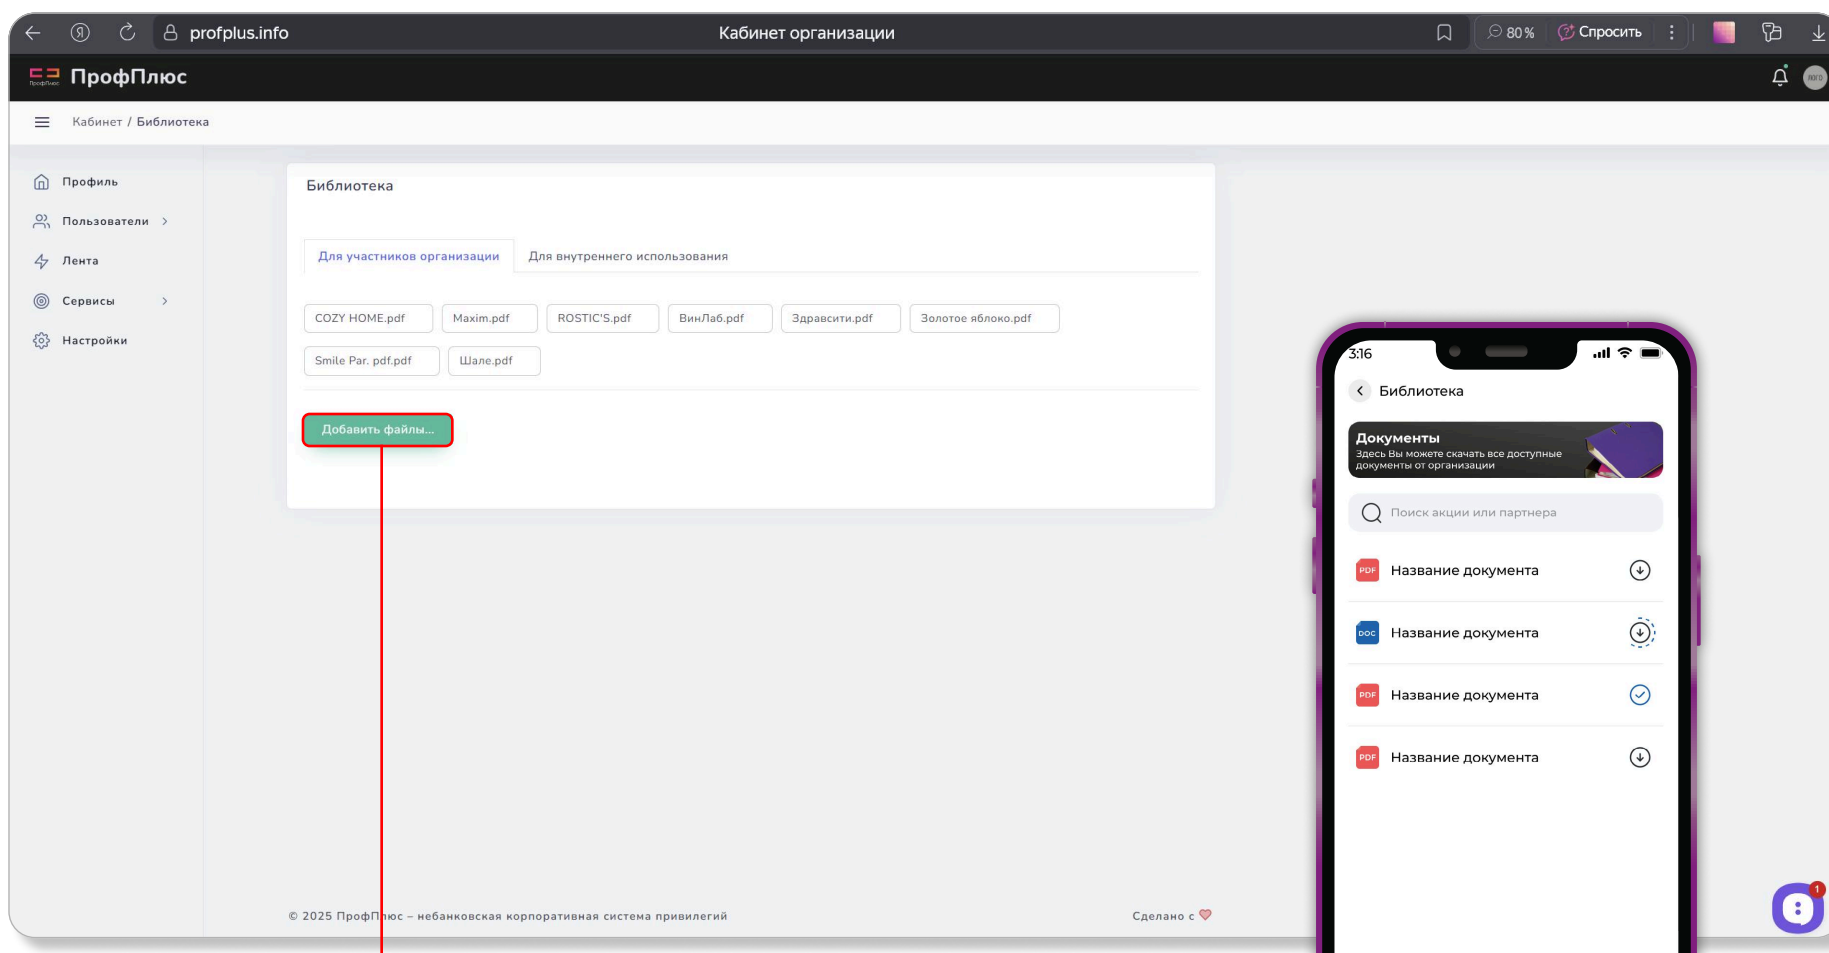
profplus.info

Кабинет организации

80 %

Спросить

ПрофПлюс

Кабинет / Библиотека

Профиль

Пользователи

Лента

Сервисы

Настройки

Библиотека

Для участников организации

Для внутреннего использования

COZY HOME.pdf

Maxim.pdf

ROSTIC'S.pdf

ВинЛаб.pdf

Здравсити.pdf

Золотое яблоко.pdf

Smile Par. pdf.pdf

Шале.pdf

Добавить файлы...

© 2025 ПрофПлюс – небанковская корпоративная система привилегий

Сделано с

3:16

Библиотека

Документы

Здесь Вы можете скачать все доступные документы от организации

Поиск акции или партнера

PDF Название документа

DOC Название документа

PDF Название документа

PDF Название документа

1